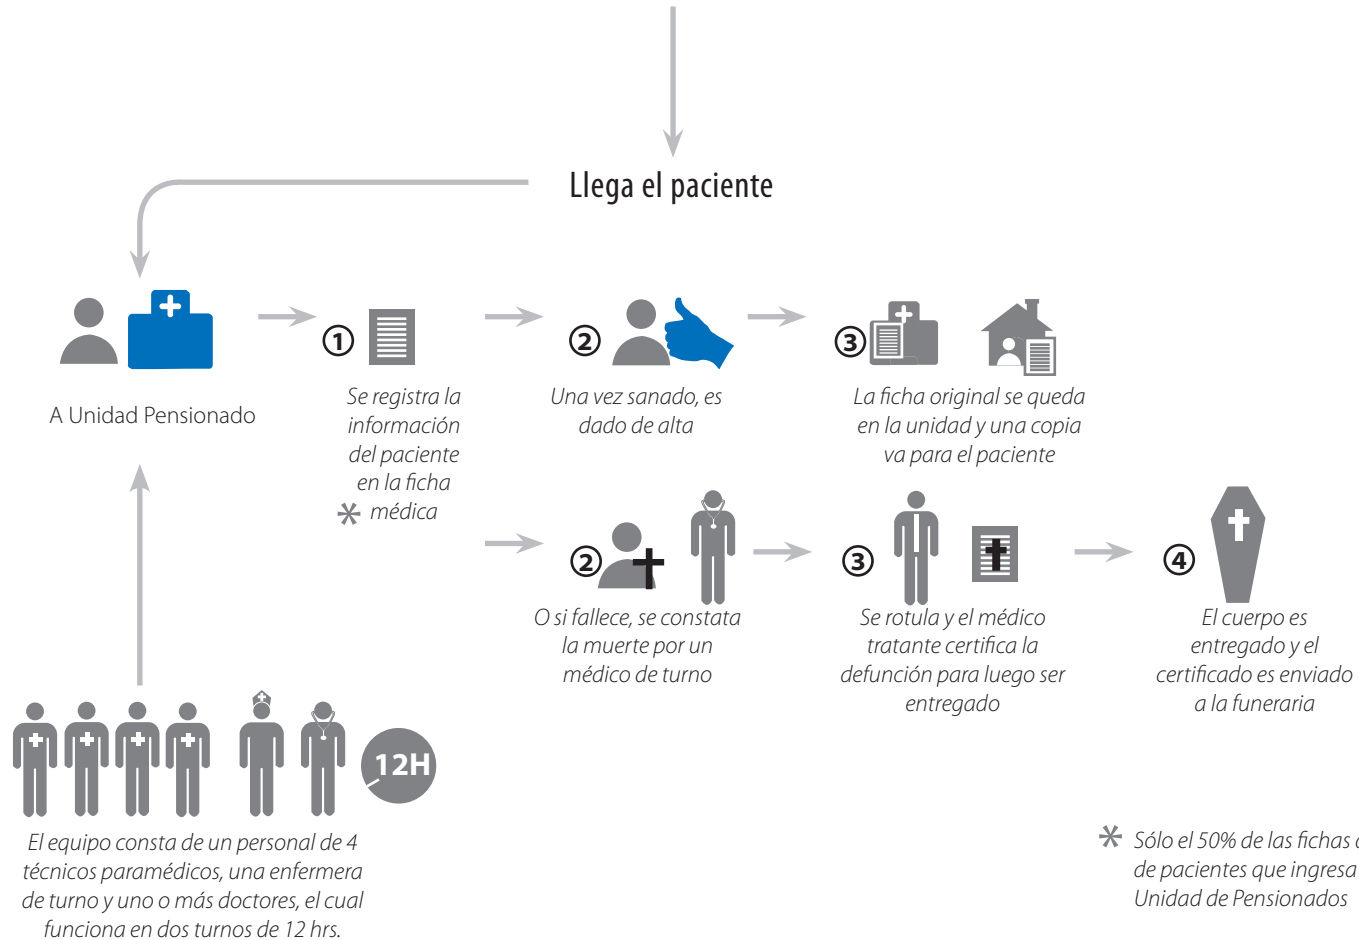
Llega el paciente

A Unidad Pensionado

1 Se registra la información del paciente en la ficha * médica

2 Una vez sanado, es dado de alta

3 La ficha original se queda en la unidad y una copia va para el paciente

2 O si fallece, se constata la muerte por un médico de turno

3 Se rotula y el médico tratante certifica la defunción para luego ser entregado

4 El cuerpo es entregado y el certificado es enviado a la funeraria

12H

El equipo consta de un personal de 4 técnicos paramédicos, una enfermera de turno y uno o más doctores, el cual funciona en dos turnos de 12 hrs.

* Sólo el 50% de las fichas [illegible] de pacientes que ingresa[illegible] Unidad de Pensionados